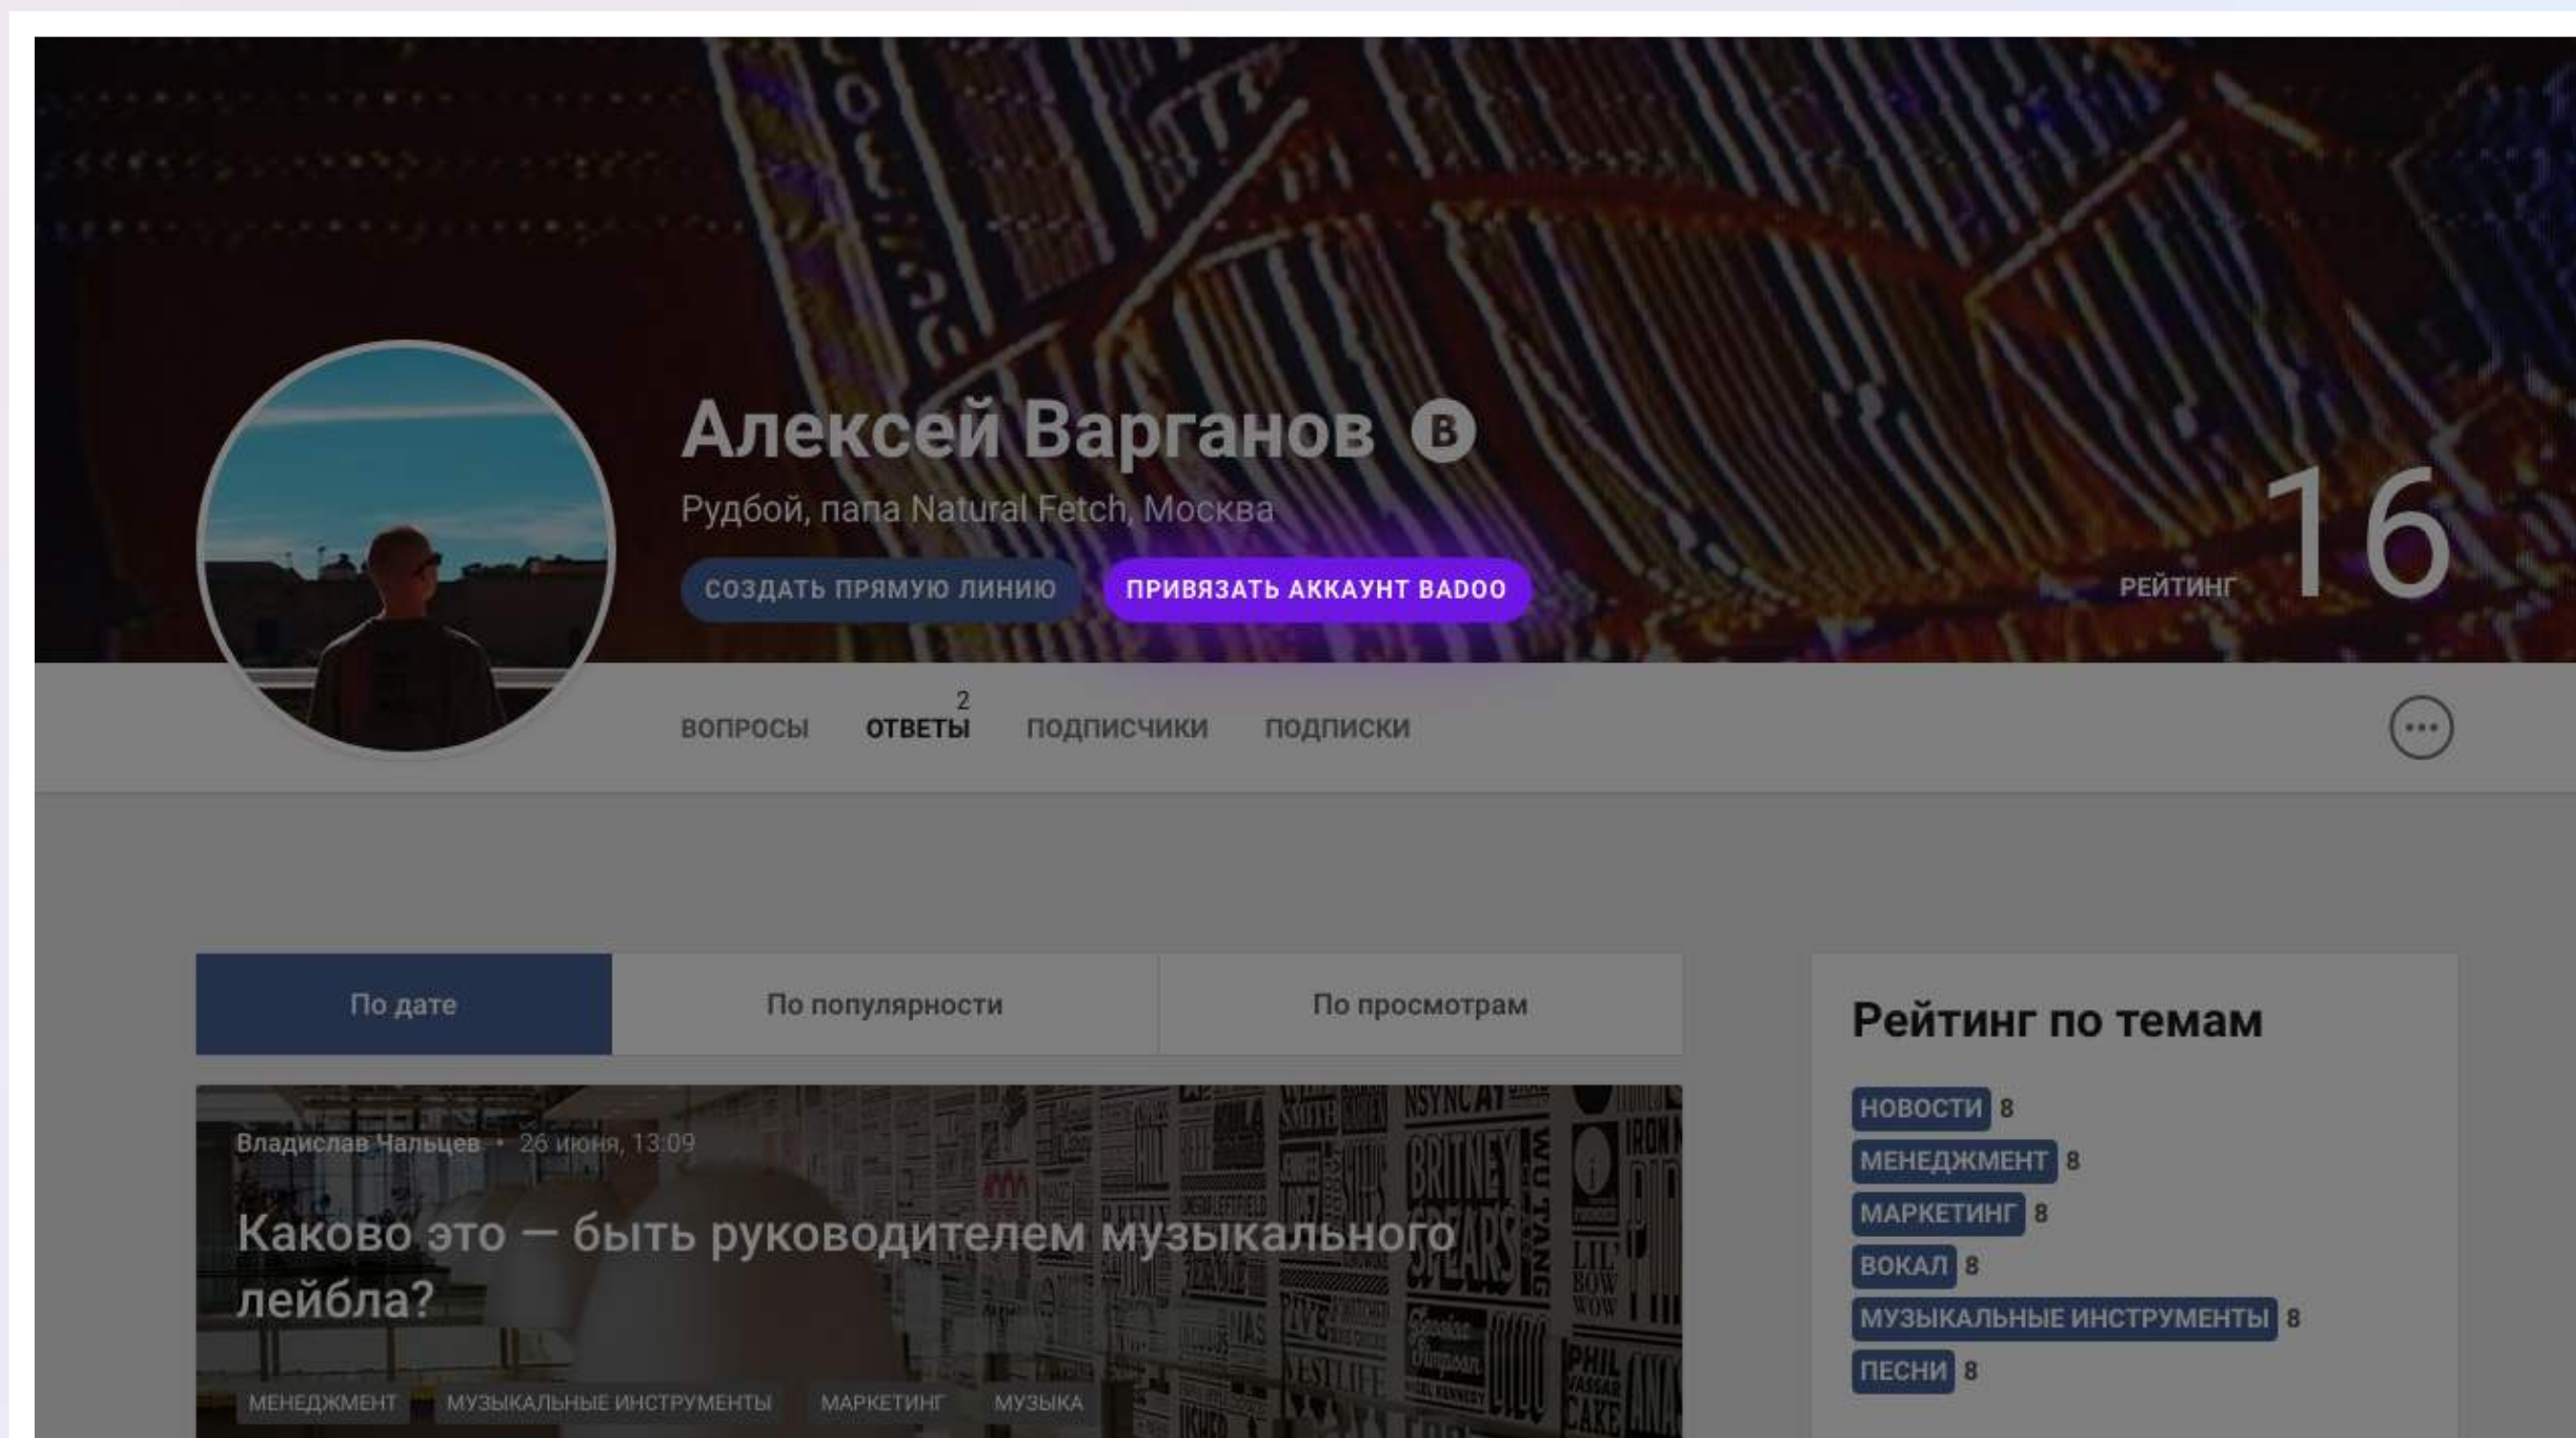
Алексей Варганов B

Рудбой, папа Natural Fetch, Москва

СОЗДАТЬ ПРЯМУЮ ЛИНИЮ

ПРИВЯЗАТЬ АККАУНТ BADOO

РЕЙТИНГ 16

ВОПРОСЫ ОТВЕТЫ 2 ПОДПИСЧИКИ ПОДПИСКИ

По дате | По популярности | По просмотрам

Владислав Чальцев • 26 июня, 13:09

Каково это — быть руководителем музыкального лейбла?

МЕНЕДЖМЕНТ МУЗЫКАЛЬНЫЕ ИНСТРУМЕНТЫ МАРКЕТИНГ МУЗЫКА

Рейтинг по темам

НОВОСТИ 8
МЕНЕДЖМЕНТ 8
МАРКЕТИНГ 8
ВОКАЛ 8
МУЗЫКАЛЬНЫЕ ИНСТРУМЕНТЫ 8
ПЕСНИ 8